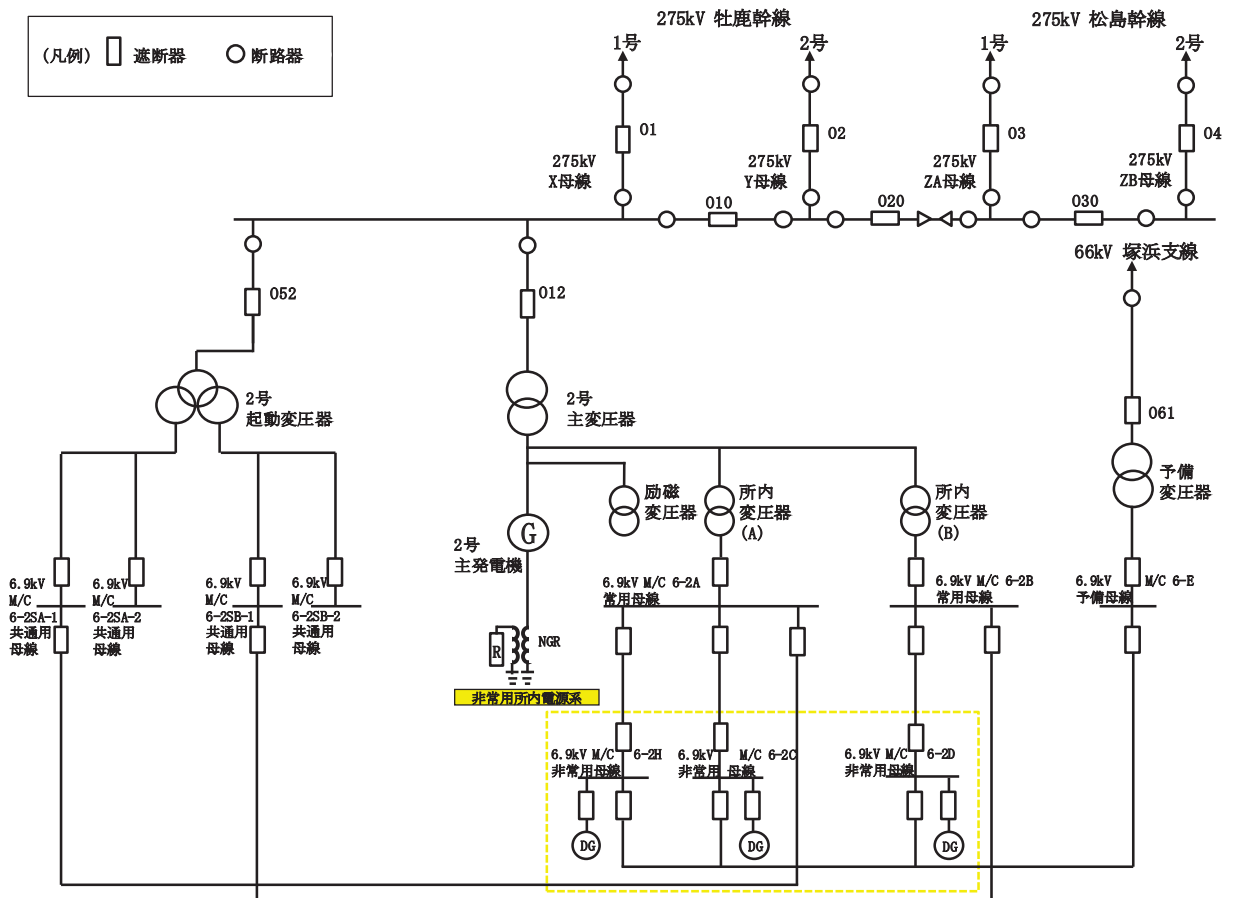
（凡例） 遮断器 断路器

275kV 牡鹿幹線

275kV 松島幹線

1号 2号 1号 2号

01 02 03 04

275kV X母線

275kV Y母線

275kV ZA母線

275kV ZB母線

010 020 030

66kV 塚浜支線

052

012

061

2号 起動変圧器

2号 主変圧器

予備 変圧器

励磁 変圧器

所内 変圧器 (A)

所内 変圧器 (B)

2号 主発電機

G

R

NGR

非常用所内電源系

6.9kV M/C 6-2SA-1 共通用 母線

6.9kV M/C 6-2SA-2 共通用 母線

6.9kV M/C 6-2SB-1 共通用 母線

6.9kV M/C 6-2SB-2 共通用 母線

6.9kV M/C 6-2A 常用母線

6.9kV M/C 6-2B 常用母線

6.9kV M/C 6-E 予備母線

6.9kV M/C 6-2H 非常用母線

6.9kV M/C 6-2C 非常用 母線

6.9kV M/C 6-2D 非常用母線

DG DG DG